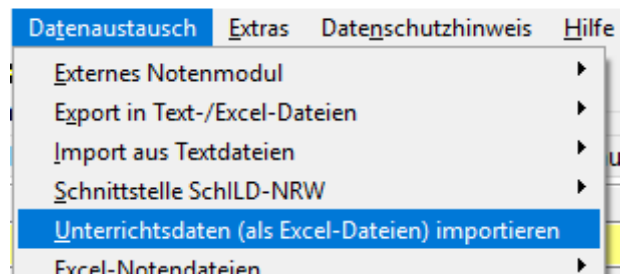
Datenaustausch Extras Datenschutzhinweis Hilfe

Externes Notenmodul
Export in Text-/Excel-Dateien
Import aus Textdateien
Schnittstelle SchILD-NRW
Unterrichtsdaten (als Excel-Dateien) importieren
Excel-Notendateien